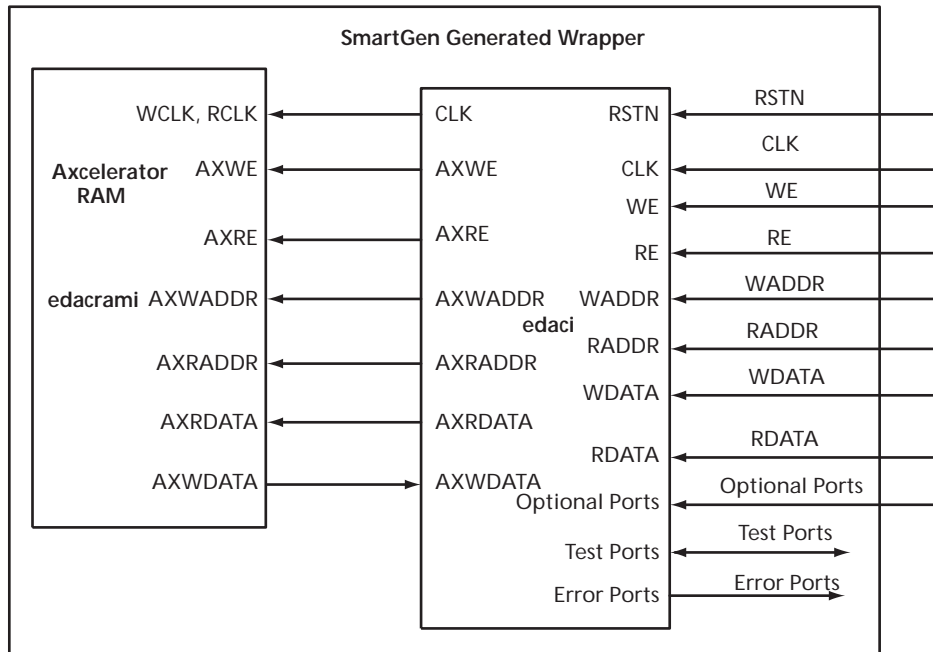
SmartGen Generated Wrapper

Axcelerator RAM

edacrami

WCLK, RCLK

AXWE

AXRE

AXWADDR

AXRADDR

AXRDATA

AXWDATA

edaci

CLK

AXWE

AXRE

AXWADDR

AXRADDR

AXRDATA

AXWDATA

RSTN

CLK

WE

RE

WADDR

RADDR

WDATA

RDATA

Optional Ports

Test Ports

Error Ports

RSTN

CLK

WE

RE

WADDR

RADDR

WDATA

RDATA

Optional Ports

Test Ports

Error Ports